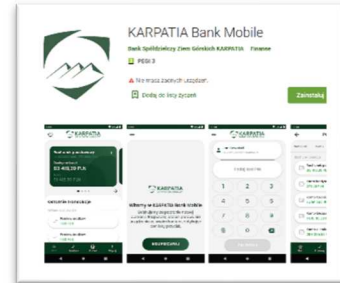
KARPATIA Bank Mobile

Bank Spółdzielczy Ziemi Górskich KARPATIA Finanse

PEGI 3

Nie masz żadnych urządzeń

Dodaj do listy życzeń

Zainstaluj

KARPATIA

02 403,28 PLN

KARPATIA

Witamy w KARPATIA Bank Mobile

ROZPOCZNIJ

KARPATIA

1 2 3
4 5 6
7 8 9
0

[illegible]